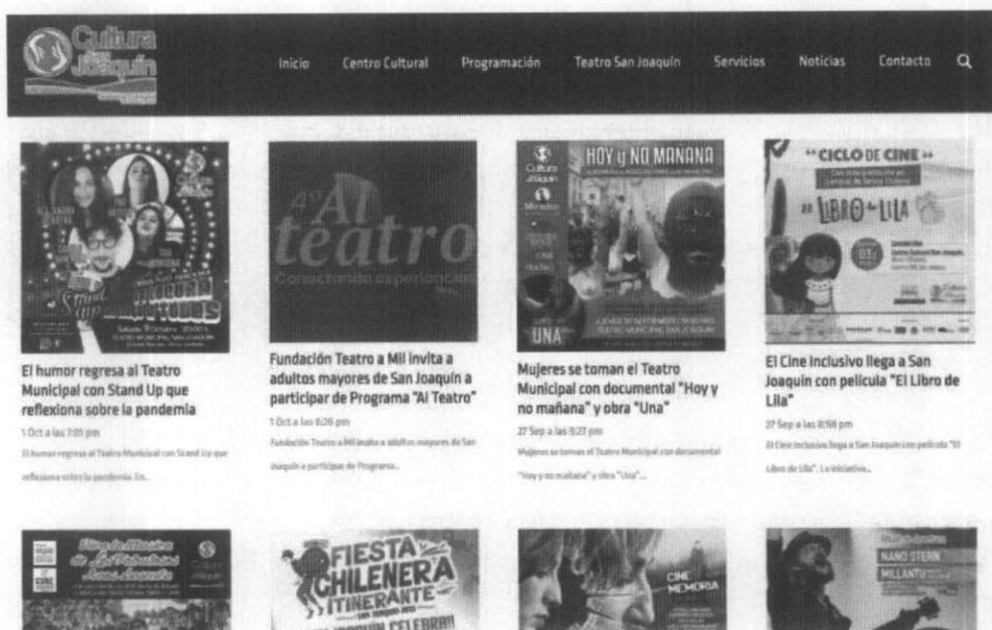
Cultura San Joaquín

Inicio Centro Cultural Programación Teatro San Joaquín Servicios Noticias Contacto

Stand Up

4° Al teatro
Conectando experiencias

HOY y NO MAÑANA
UNA

CICLO DE CINE
EL LIBRO de LILA

El humor regresa al Teatro Municipal con Stand Up que reflexiona sobre la pandemia
1 Oct a las 7:01 pm
El humor regresa al Teatro Municipal con Stand Up que reflexiona sobre la pandemia. En...

Fundación Teatro a Mil invita a adultos mayores de San Joaquín a participar de Programa "Al Teatro"
1 Oct a las 6:26 pm
Fundación Teatro a Mil invita a adultos mayores de San Joaquín a participar de Programa...

Mujeres se toman el Teatro Municipal con documental "Hoy y no mañana" y obra "Una"
27 Sep a las 9:27 pm
Mujeres se toman el Teatro Municipal con documental "Hoy y no mañana" y obra "Una"...

El Cine inclusivo llega a San Joaquín con película "El Libro de Lila"
27 Sep a las 8:58 pm
El Cine inclusivo llega a San Joaquín con película "El Libro de Lila". La iniciativa...

FIESTA CHILENERA ITINERANTE

CINE MEMORIA

NANO STERN
MILLANTU